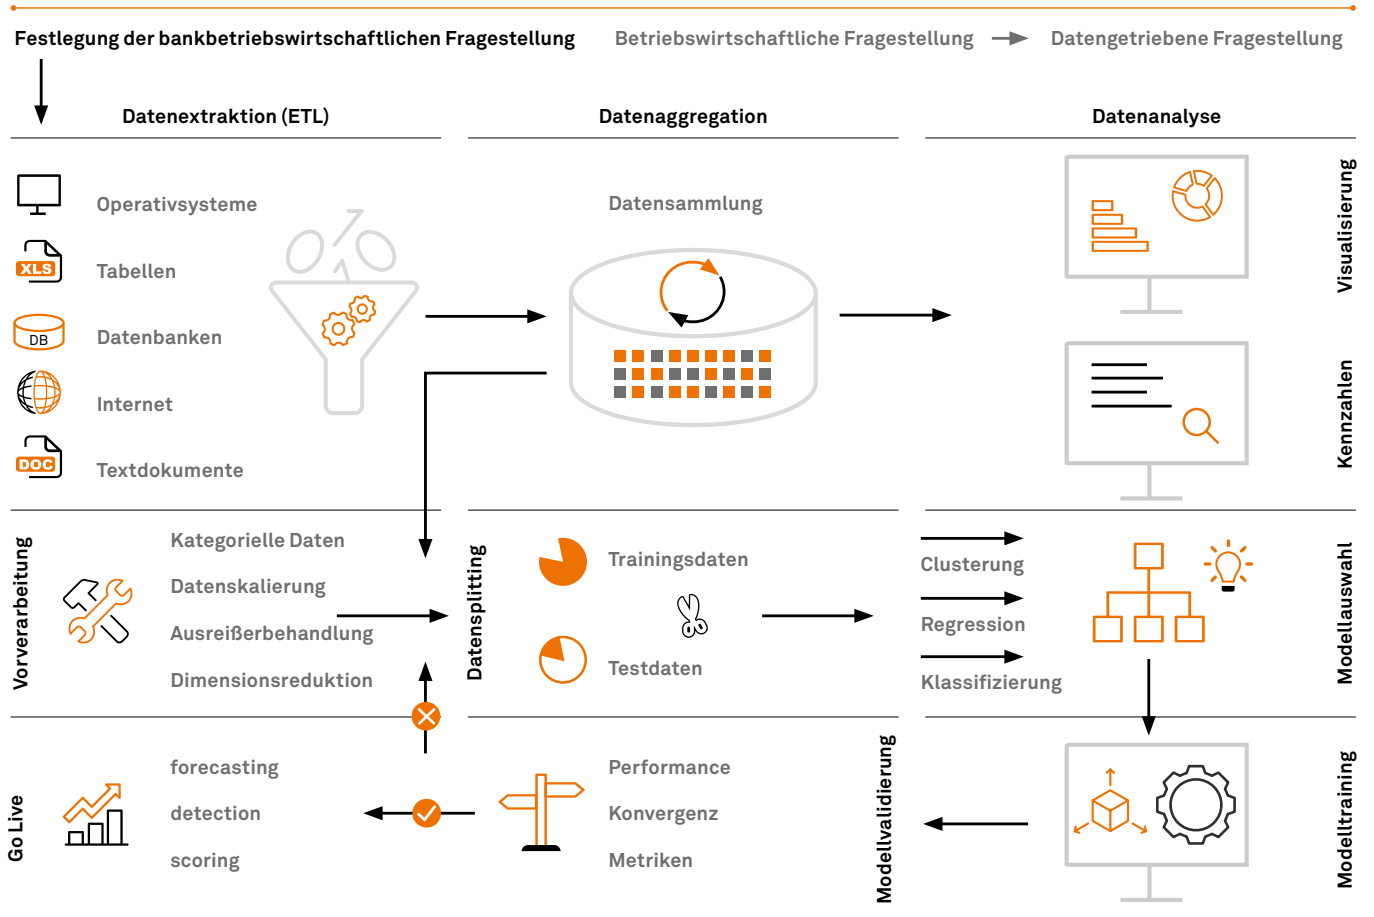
Festlegung der bankbetriebswirtschaftlichen Fragestellung

Betriebswirtschaftliche Fragestellung → Datengetriebene Fragestellung

Datenextraktion (ETL)

Datenaggregation

Datenanalyse

Operativsysteme

XLS

Tabellen

DB

Datenbanken

Internet

DOC

Textdokumente

Datensammlung

Visualisierung

Kennzahlen

Vorverarbeitung

Kategorielle Daten

Datenskalierung

Ausreißerbehandlung

Dimensionsreduktion

Datensplitting

Trainingsdaten

Testdaten

Clusterung

Regression

Klassifizierung

Modellauswahl

Go Live

forecasting

detection

scoring

Performance

Konvergenz

Metriken

Modellvalidierung

Modelltraining